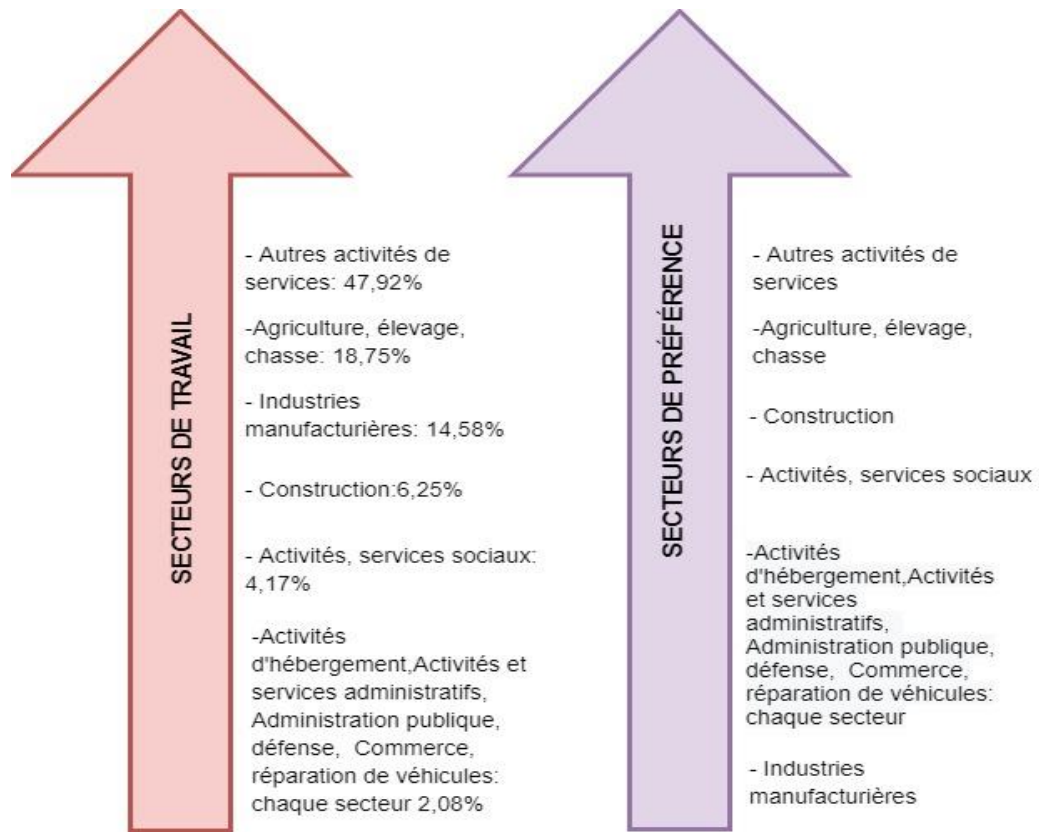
SECTEURS DE TRAVAIL

- Autres activités de services: 47,92%

-Agriculture, élevage, chasse: 18,75%

- Industries manufacturières: 14,58%

- Construction:6,25%

- Activités, services sociaux: 4,17%

-Activités d'hébergement,Activités et services administratifs, Administration publique, défense, Commerce, réparation de véhicules: chaque secteur 2,08%

SECTEURS DE PRÉFÉRENCE

- Autres activités de services

-Agriculture, élevage, chasse

- Construction

- Activités, services sociaux

-Activités d'hébergement,Activités et services administratifs, Administration publique, défense, Commerce, réparation de véhicules: chaque secteur

- Industries manufacturières